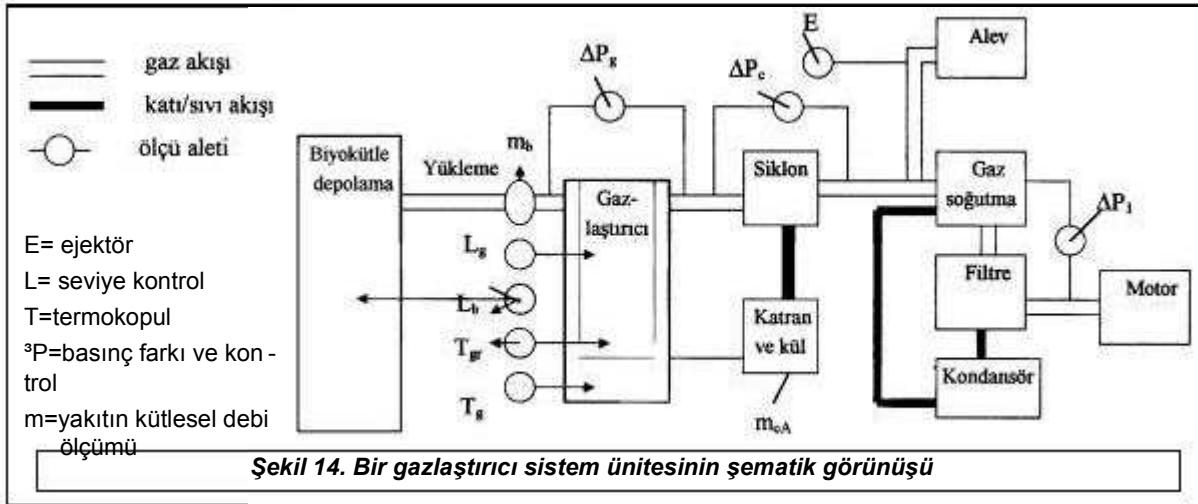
gaz akışı
katı/sıvı akışı
ölçü aleti

E= ejektör
L= seviye kontrol
T=termokopul
³P=basınç farkı ve kontrol
m=yakıtın kütlesel debi ölçümü

Biyokütle depolama
Yükleme
$m_b$
$\Delta P_g$
Gazlaştırıcı
$L_g$
$L_b$
$T_{gr}$
$T_g$
$\Delta P_c$
Siklon
Katran ve kül
$m_{oA}$
E
Alev
Gaz soğutma
$\Delta P_1$
Filtre
Motor
Kondansör

Şekil 14. Bir gazlaştırıcı sistem ünitesinin şematik görünüşü